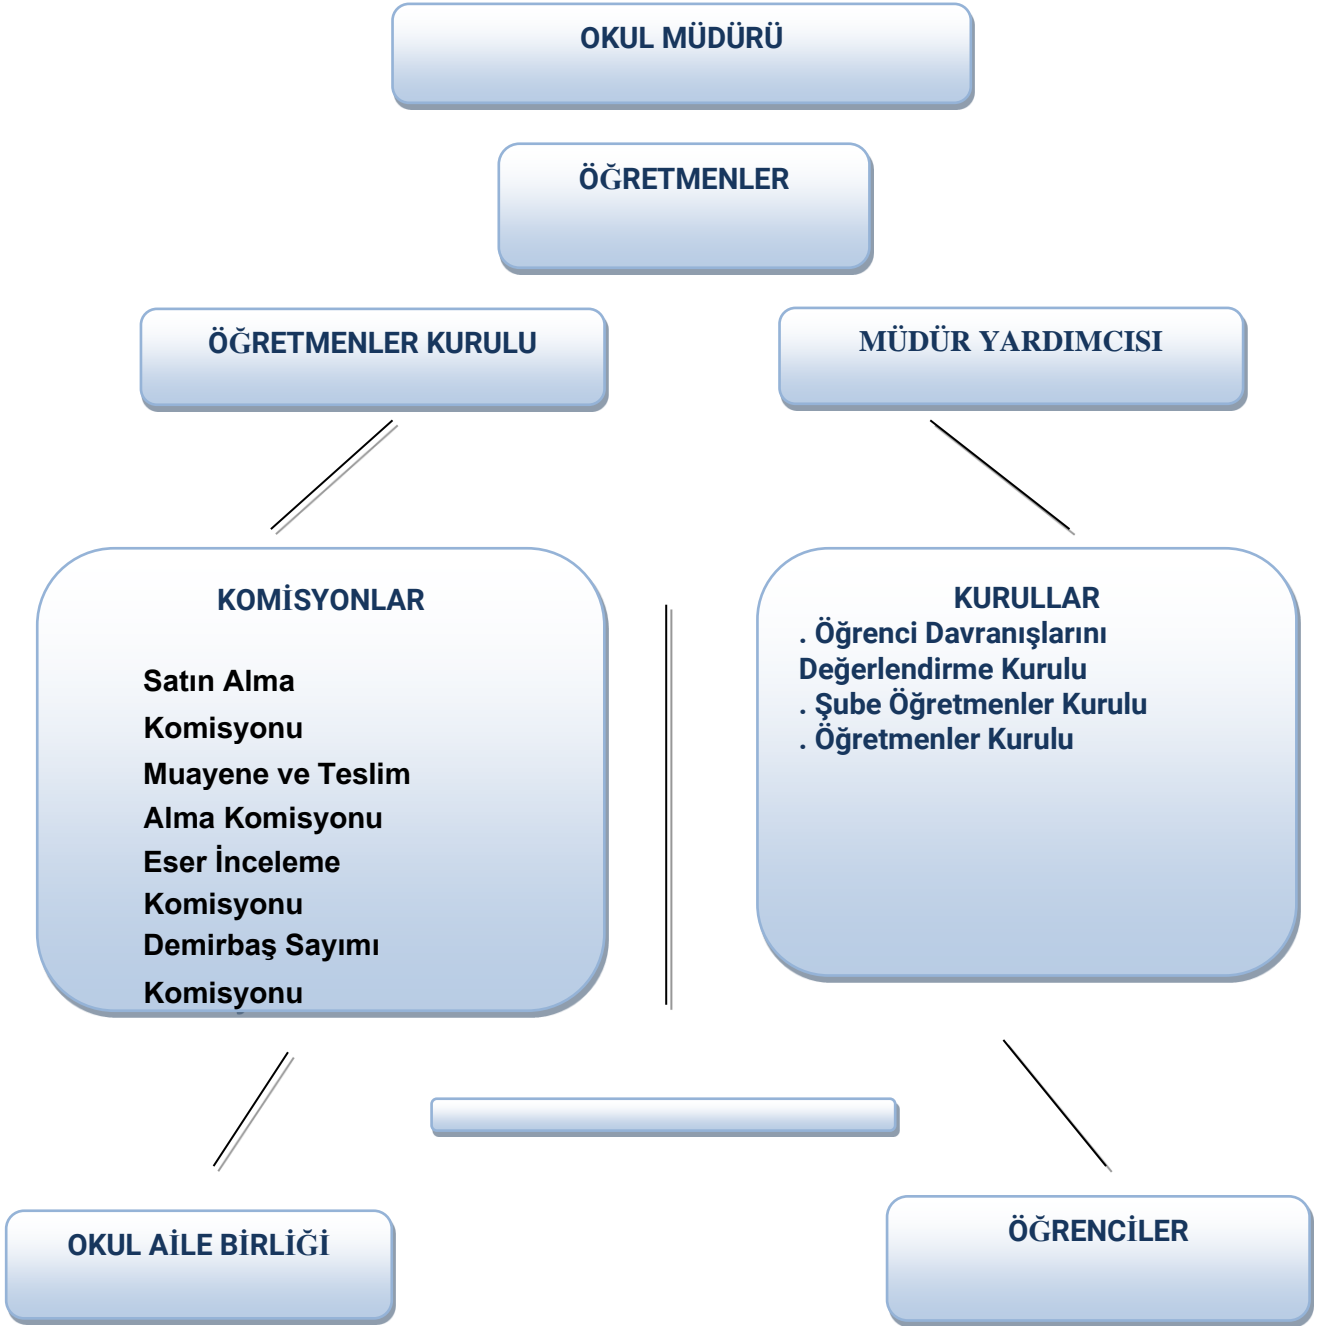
OKUL MÜDÜRÜ

ÖĞRETMENLER

ÖĞRETMENLER KURULU

MÜDÜR YARDIMCISI

KOMİSYONLAR

Satın Alma Komisyonu
Muayene ve Teslim Alma Komisyonu
Eser İnceleme Komisyonu
Demirbaş Sayımı Komisyonu

KURULLAR
. Öğrenci Davranışlarını Değerlendirme Kurulu
. Şube Öğretmenler Kurulu
. Öğretmenler Kurulu

OKUL AİLE BİRLİĞİ

ÖĞRENCİLER